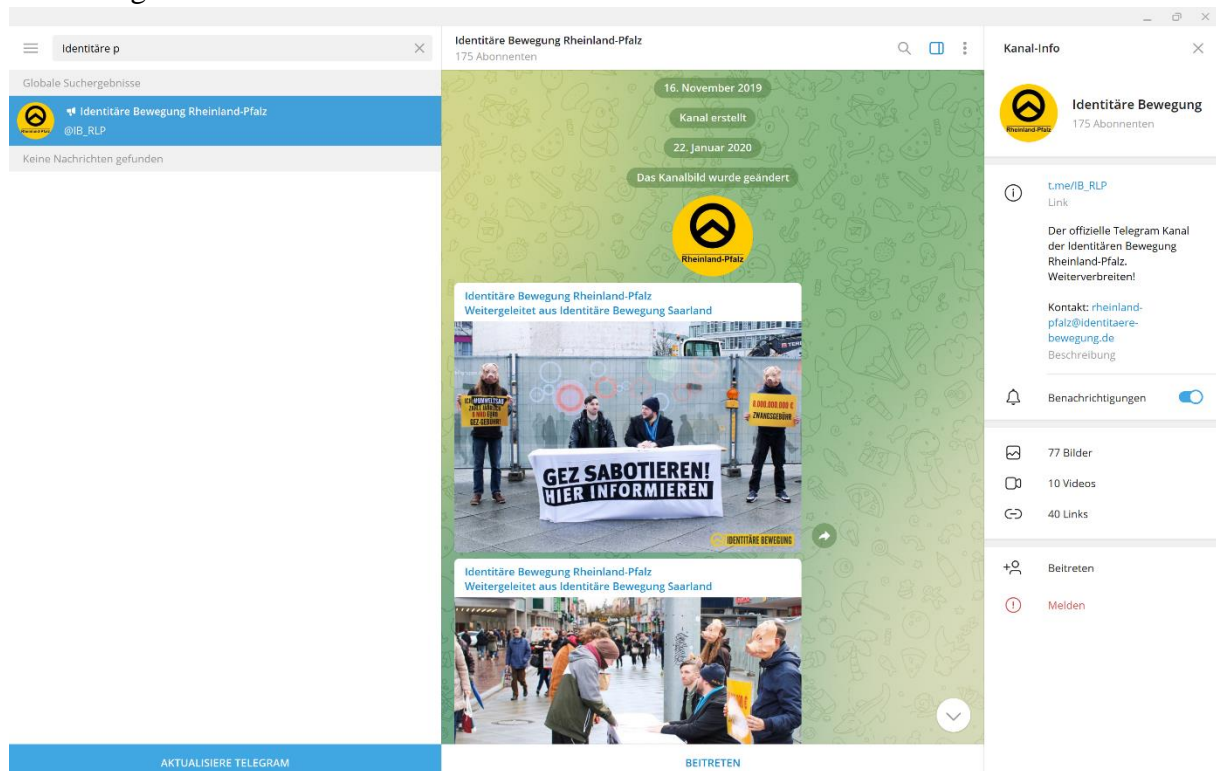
Identitäre p

Globale Suchergebnisse

Identitäre Bewegung Rheinland-Pfalz
@IB_RLP

Keine Nachrichten gefunden

AKTUALISIERE TELEGRAM

Identitäre Bewegung Rheinland-Pfalz
175 Abonnenten

16. November 2019

Kanal erstellt

22. Januar 2020

Das Kanalbild wurde geändert

Rheinland-Pfalz

Identitäre Bewegung Rheinland-Pfalz
Weitergeleitet aus Identitäre Bewegung Saarland

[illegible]

6.000.000.000 € ZWANGSGEBÜHR

GEZ SABOTIEREN! HIER INFORMIEREN

IDENTITÄRE BEWEGUNG

Identitäre Bewegung Rheinland-Pfalz
Weitergeleitet aus Identitäre Bewegung Saarland

BEITRETEN

Kanal-Info

Identitäre Bewegung
175 Abonnenten

t.me/IB_RLP
Link

Der offizielle Telegram Kanal der Identitären Bewegung Rheinland-Pfalz. Weiterverbreiten!

Kontakt: rheinland-pfalz@identitaere-bewegung.de
Beschreibung

Benachrichtigungen

77 Bilder

10 Videos

40 Links

Beitreten

Melden